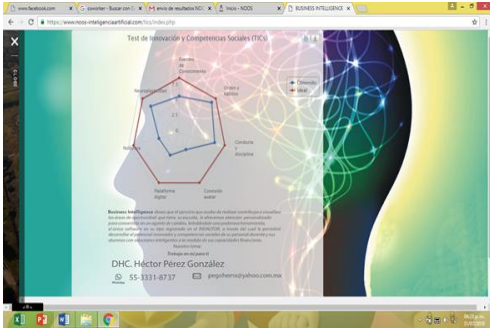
www.facebook.com | Buscar con G | envío de resultados TIC | Inicio - NOOS | BUSINESS INTELLIGENCE

https://www.noos-inteligenciaartificial.com/tics/index.php

Test de Innovación y Competencias Sociales (TIC)

Fuentes de Conocimiento
Liderazgo y Talento
Cultura y disciplina
Conexión avatar
Plataforma digital
Robótica
Neurodiplomacia

Obtenido
Ideal

Business Intelligence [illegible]

DHC. Héctor Pérez González

55-3331-8737

pegoherre@yahoo.com.mx